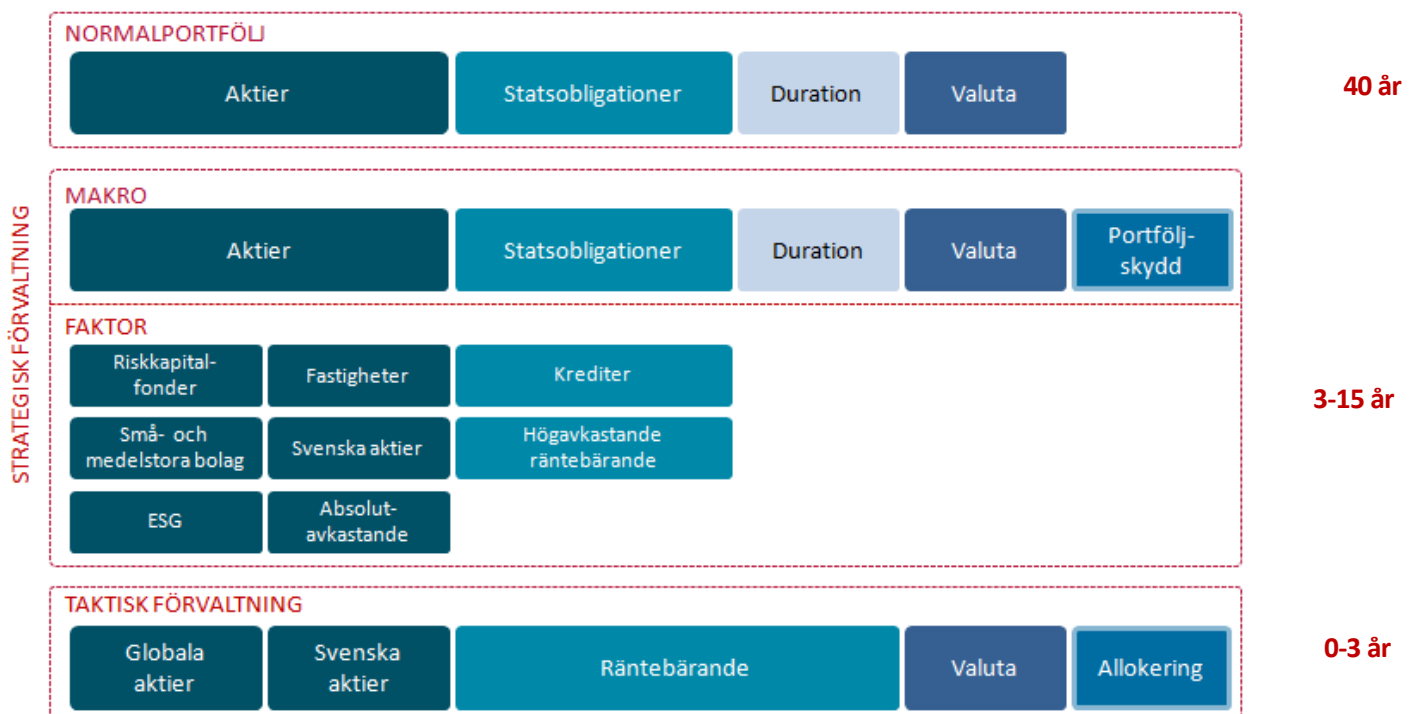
NORMALPORTFÖLJ

Aktier

Statsobligationer

Duration

Valuta

40 år

STRATEGISK FÖRVALTNING

MAKRO

Aktier

Statsobligationer

Duration

Valuta

Portfölj-skydd

FAKTOR

Riskkapital-fonder

Fastigheter

Krediter

Små- och medelstora bolag

Svenska aktier

Högavkastande räntebärande

ESG

Absolut-avkastande

3-15 år

TAKTISK FÖRVALTNING

Globala aktier

Svenska aktier

Räntebärande

Valuta

Allokering

0-3 år